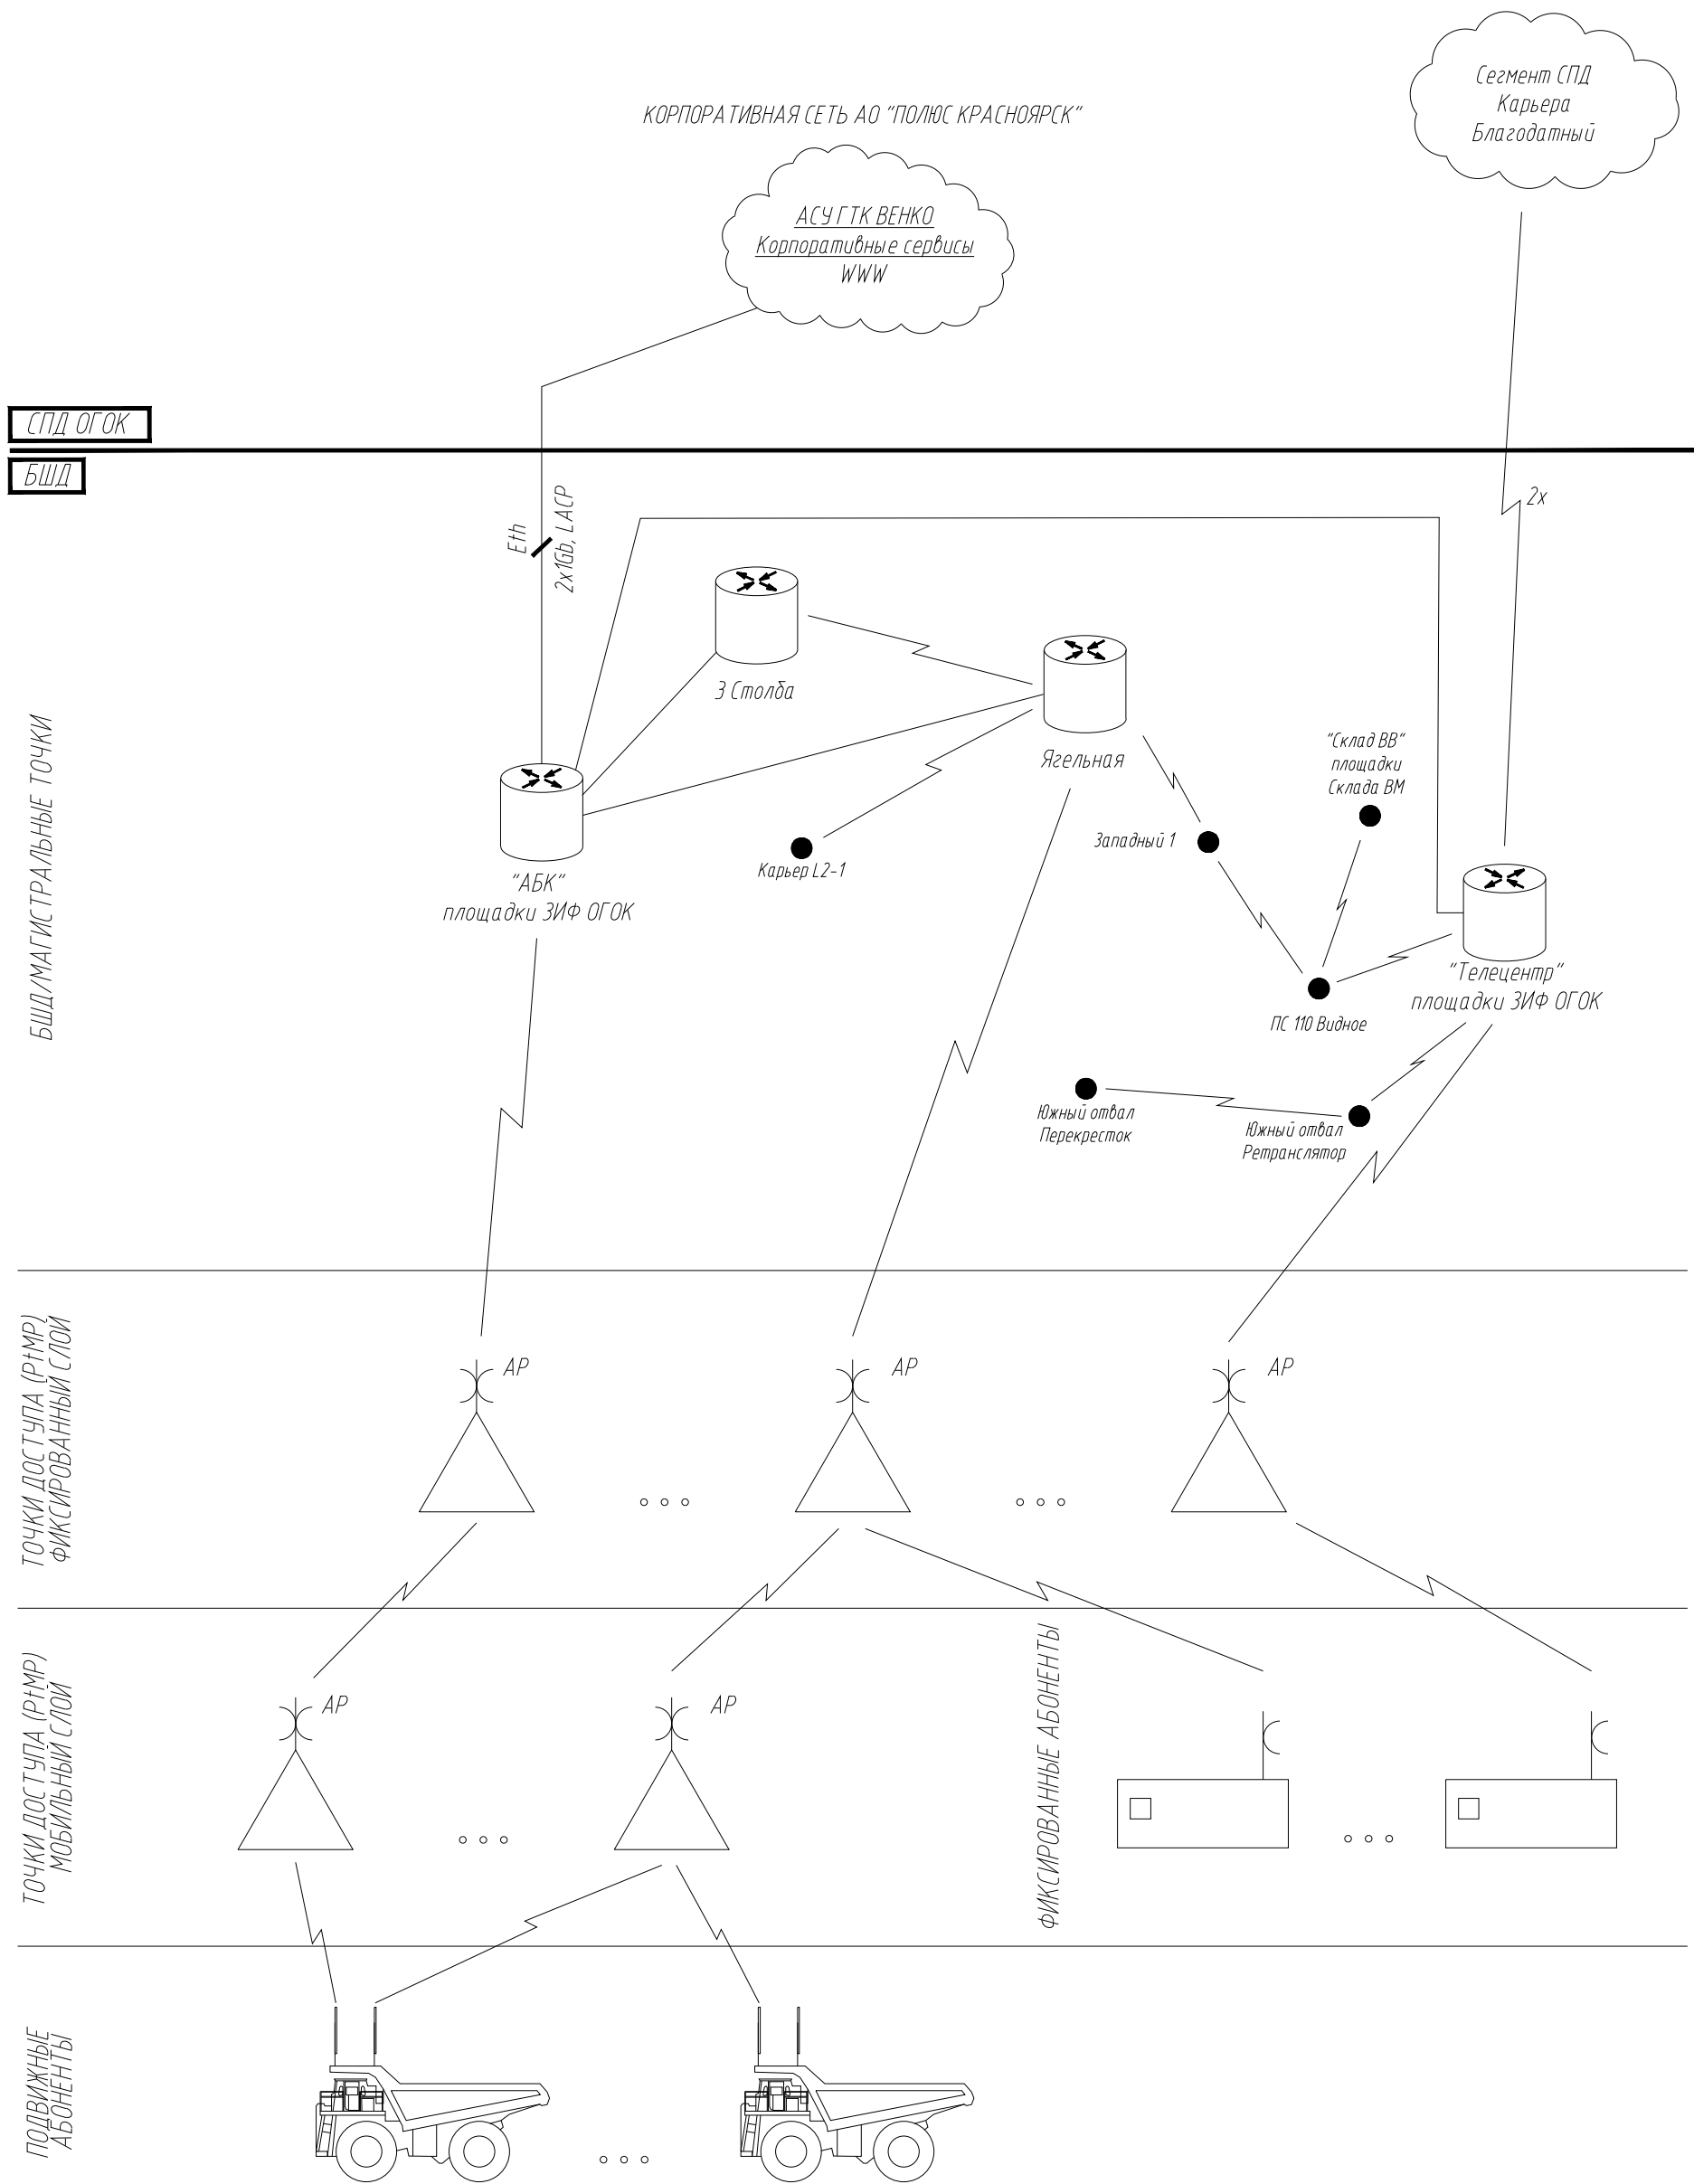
Сегмент СПД
Карьера
Благодатный

КОРПОРАТИВНАЯ СЕТЬ АО "ПОЛЮС КРАСНОЯРСК"

АСУ ГТК ВЕНКО
Корпоративные сервисы
WWW

СПД ОГОК

БШД

Eth
2x1Gb, LACP

2x

3 Столба

Ягельная

"Склад ВВ"
площадки
Склада ВМ

БШД/МАГИСТРАЛЬНЫЕ ТОЧКИ

"АБК"
площадки ЗИФ ОГОК

Карьер L2-1

Западный 1

"Телецентр"
площадки ЗИФ ОГОК

ПС 110 Видное

Южный отвал
Перекресток

Южный отвал
Ретранслятор

ТОЧКИ ДОСТУПА (PtMP)
ФИКСИРОВАННЫЙ СЛОЙ

AP

AP

AP

ТОЧКИ ДОСТУПА (PtMP)
МОБИЛЬНЫЙ СЛОЙ

AP

AP

ФИКСИРОВАННЫЕ АБОНЕНТЫ

ПОДВИЖНЫЕ
АБОНЕНТЫ